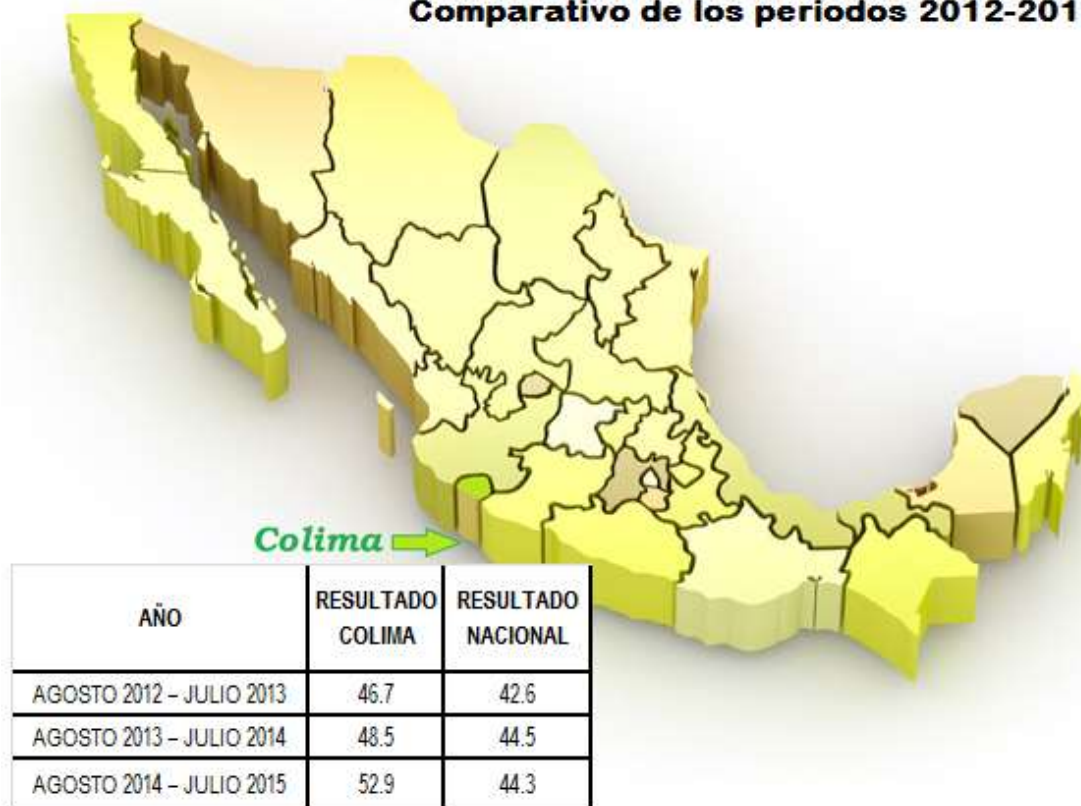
Comparativo de los periodos 2012-201

Colima

| AÑO | RESULTADO COLIMA | RESULTADO NACIONAL |
|---|---|---|
| AGOSTO 2012 – JULIO 2013 | 46.7 | 42.6 |
| AGOSTO 2013 – JULIO 2014 | 48.5 | 44.5 |
| AGOSTO 2014 – JULIO 2015 | 52.9 | 44.3 |